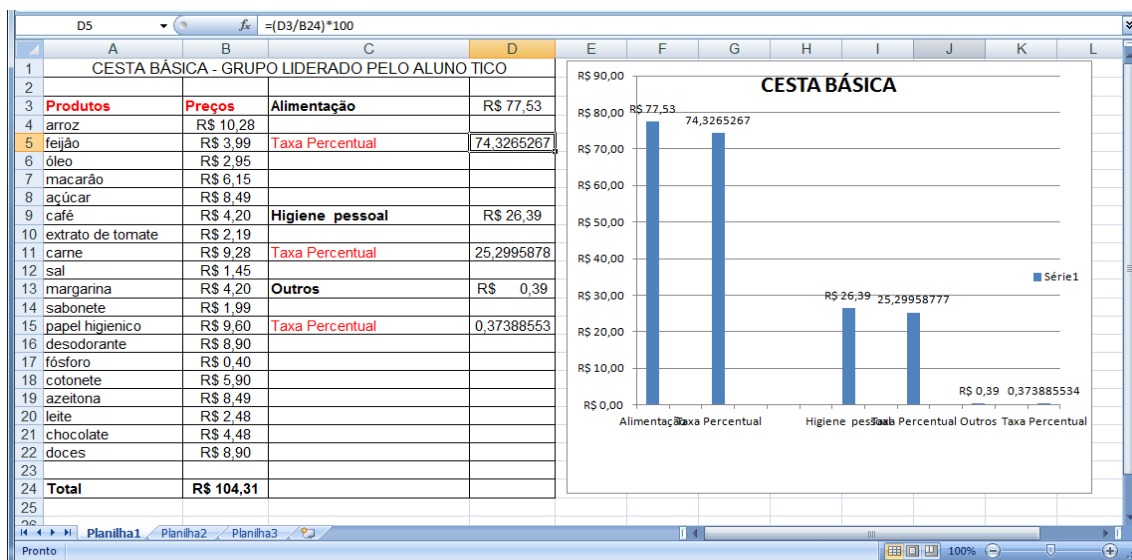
D5 $f_x$ =(D3/B24)*100

| | A | B | C | D |
|---|---|---|---|---|
| 1 | CESTA BÁSICA - GRUPO LIDERADO PELO ALUNO TICO | | | |
| 2 | | | | |
| 3 | Produtos | Preços | Alimentação | R$ 77,53 |
| 4 | arroz | R$ 10,28 | | |
| 5 | feijão | R$ 3,99 | Taxa Percentual | 74,3265267 |
| 6 | óleo | R$ 2,95 | | |
| 7 | macarâo | R$ 6,15 | | |
| 8 | açúcar | R$ 8,49 | | |
| 9 | café | R$ 4,20 | Higiene pessoal | R$ 26,39 |
| 10 | extrato de tomate | R$ 2,19 | | |
| 11 | carne | R$ 9,28 | Taxa Percentual | 25,2995878 |
| 12 | sal | R$ 1,45 | | |
| 13 | margarina | R$ 4,20 | Outros | R$ 0,39 |
| 14 | sabonete | R$ 1,99 | | |
| 15 | papel higienico | R$ 9,60 | Taxa Percentual | 0,37388553 |
| 16 | desodorante | R$ 8,90 | | |
| 17 | fósforo | R$ 0,40 | | |
| 18 | cotonete | R$ 5,90 | | |
| 19 | azeitona | R$ 8,49 | | |
| 20 | leite | R$ 2,48 | | |
| 21 | chocolate | R$ 4,48 | | |
| 22 | doces | R$ 8,90 | | |
| 23 | | | | |
| 24 | Total | R$ 104,31 | | |
| 25 | | | | |

E F G H I J K L

CESTA BÁSICA
R$ 90,00
R$ 80,00
R$ 70,00
R$ 60,00
R$ 50,00
R$ 40,00
R$ 30,00
R$ 20,00
R$ 10,00
R$ 0,00
R$ 77,53
74,3265267
R$ 26,39
25,29958777
R$ 0,39
0,373885534
Alimentação Taxa Percentual Higiene pessoal Taxa Percentual Outros Taxa Percentual
Série1

Planilha1 Planilha2 Planilha3
Pronto
100%